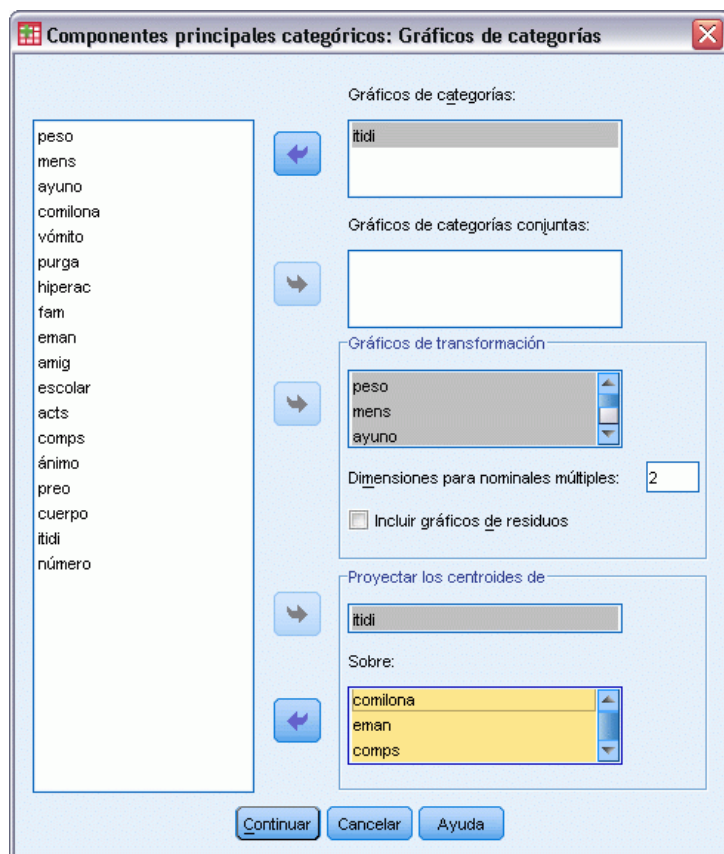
Componentes principales categóricos: Gráficos de categorías

peso
mens
ayuno
comilona
vómito
purga
hiperac
fam
eman
amig
escolar
acts
comps
ánimo
preo
cuerpo
itidi
número

Gráficos de categorías:
itidi

Gráficos de categorías conjuntas:

Gráficos de transformación
peso
mens
ayuno

Dimensiones para nominales múltiples: 2

Incluir gráficos de residuos

Proyectar los centroides de
itidi

Sobre:
comilona
eman
comps

Continuar Cancelar Ayuda